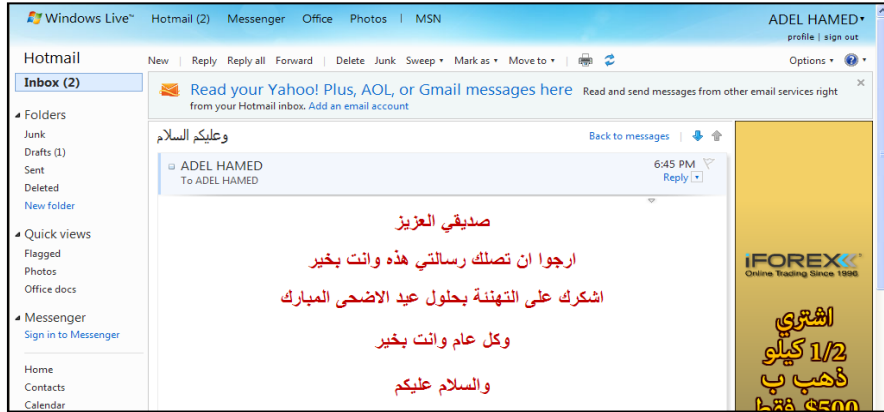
Windows Live™ Hotmail (2) Messenger Office Photos | MSN

ADEL HAMED
profile | sign out

Hotmail

New | Reply Reply all Forward | Delete Junk Sweep ▾ Mark as ▾ Move to ▾ |

Options ▾

Inbox (2)

Folders
Junk
Drafts (1)
Sent
Deleted
New folder

Quick views
Flagged
Photos
Office docs

Messenger
Sign in to Messenger

Home
Contacts
Calendar

Read your Yahoo! Plus, AOL, or Gmail messages here
from your Hotmail inbox. Add an email account

Read and send messages from other email services right

وعليكم السلام

Back to messages

ADEL HAMED
To ADEL HAMED

6:45 PM
Reply

صديقي العزيز

ارجوا ان تصلك رسالتي هذه وانت بخير

اشكرك على التهنئة بحلول عيد الاضحى المبارك

وكل عام وانت بخير

والسلام عليكم

iFOREX
Online Trading Since 1996

اشتري
1/2 كيلو
ذهب ب
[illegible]500$ فقط